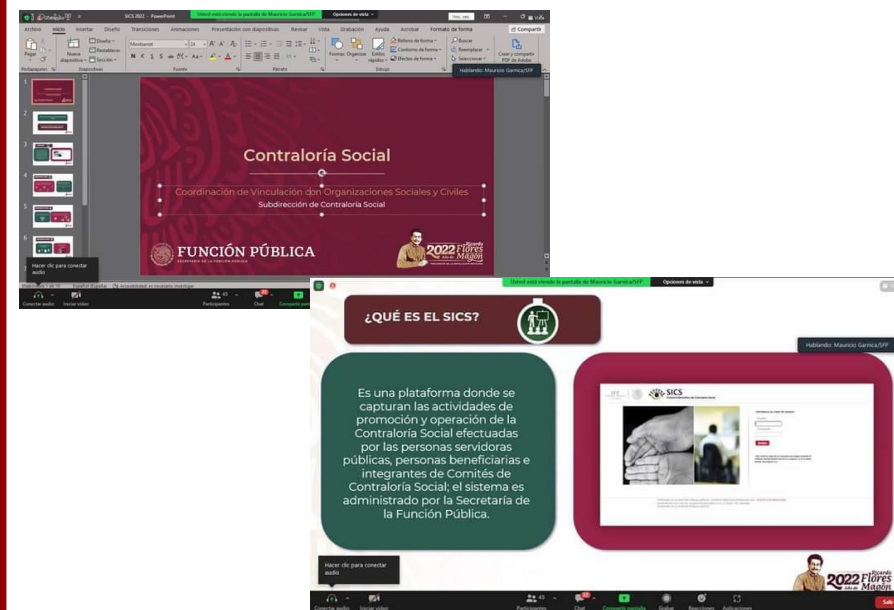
Usted está viendo la pantalla de Mauricio Garnica/SFP
Opciones de vista

SICS 2022 - PowerPoint

Archivo Inicio Insertar Diseño Transiciones Animaciones Presentación con diapositivas Revisar Vista Grabación Ayuda Acrobat Formato de forma

Compartir

Pegar Nueva diapositiva Diseño Restablecer Sección Portapapeles Diapositivas Fuente Párrafo Dibujo Formas Organizar Estilos rápidos Relleno de forma Contorno de forma Efectos de forma Buscar Reemplazar Seleccionar Crear y compartir PDF de Adobe

Hablando: Mauricio Garnica/SFP

Contraloría Social

Coordinación de Vinculación con Organizaciones Sociales y Civiles

Subdirección de Contraloría Social

FUNCIÓN PÚBLICA
SECRETARÍA DE LA FUNCIÓN PÚBLICA

2022 Ricardo Flores Magón

Hacer clic para conectar audio

Conectar audio Iniciar video Participantes 43 Chat Compartir pantalla

Usted está viendo la pantalla de Mauricio Garnica/SFP
Opciones de vista

¿QUÉ ES EL SICS?

Hablando: Mauricio Garnica/SFP

Es una plataforma donde se capturan las actividades de promoción y operación de la Contraloría Social efectuadas por las personas servidoras públicas, personas beneficiarias e integrantes de Comités de Contraloría Social; el sistema es administrado por la Secretaría de la Función Pública.

SICS

Hacer clic para conectar audio

2022 Ricardo Flores Magón

Conectar audio Iniciar video Participantes 43 Chat Compartir pantalla Grabar Reacciones Aplicaciones